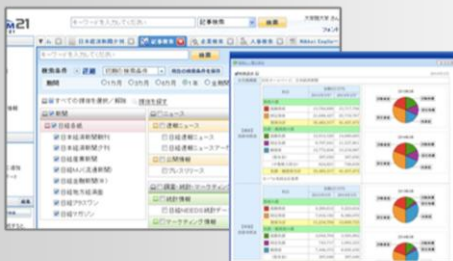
M21

キーワードを入力してください

記事検索

検索

日本経済新聞社

記事検索

検索条件

期間

当日

すべての情報を選択/解除

新聞

日経各紙

日本経済新聞朝刊

日経産業新聞

日経MJ(流通新聞)

日経地方経済面

日経プラスワン

日経マガジン

ニュース

速報ニュース

日経速報ニュース

企業情報

プレスリリース

調査・統計

統計情報

マーケティング情報

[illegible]